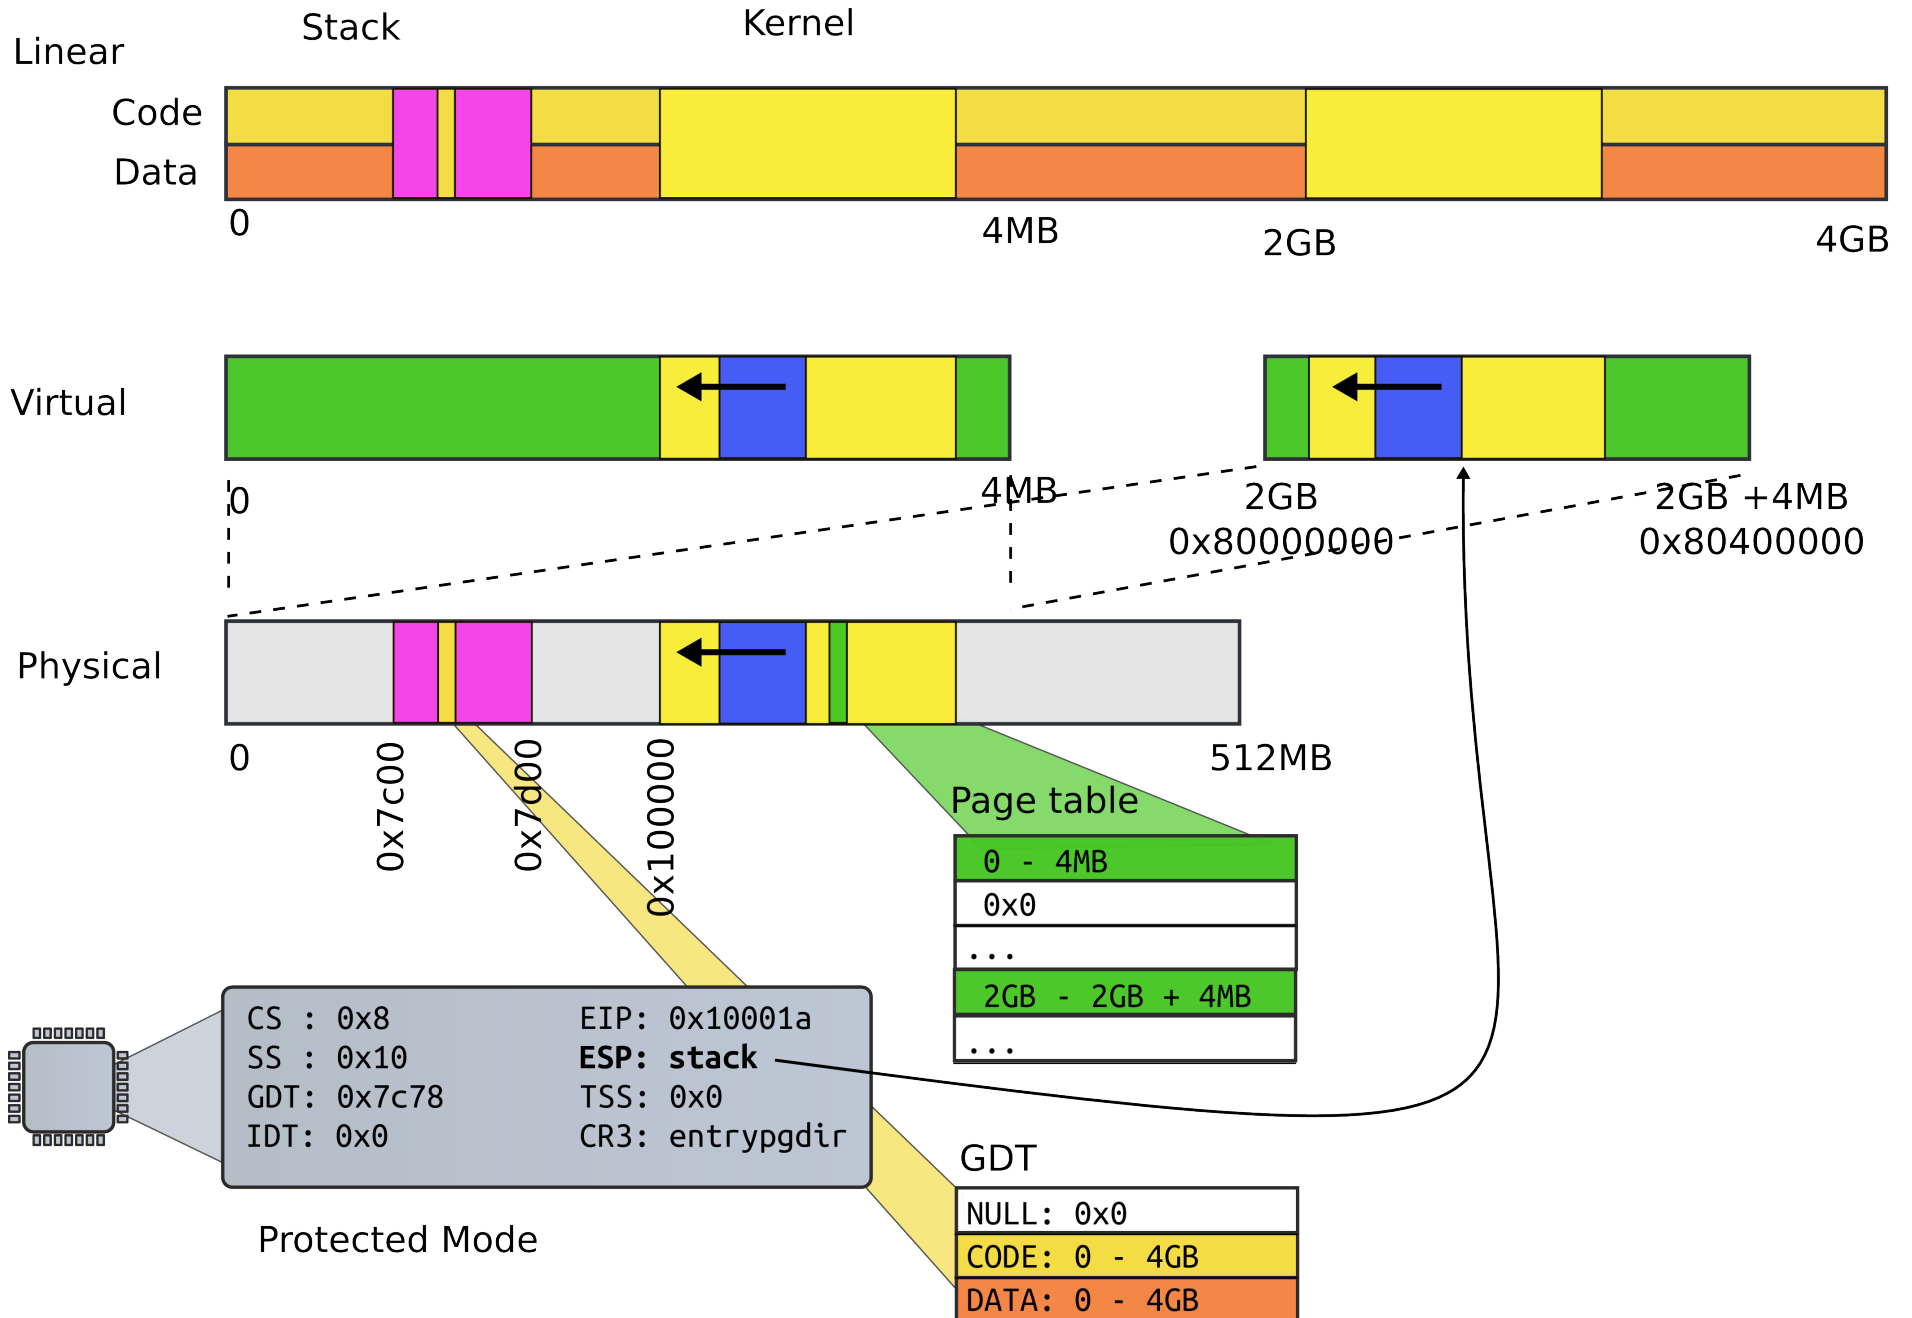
Stack

Kernel

Linear

Code

Data

0

4MB

2GB

4GB

Virtual

0

4MB

2GB
0x80000000

2GB +4MB
0x80400000

Physical

0

0x7c00

0x7d00

0x100000

512MB

Page table

| 0 - 4MB |
|---|
| 0x0 |
| ... |
| 2GB - 2GB + 4MB |
| ... |

CS : 0x8
SS : 0x10
GDT: 0x7c78
IDT: 0x0

EIP: 0x10001a
**ESP: stack**
TSS: 0x0
CR3: entrypgdir

Protected Mode

GDT

| NULL: 0x0 |
|---|
| CODE: 0 - 4GB |
| DATA: 0 - 4GB |